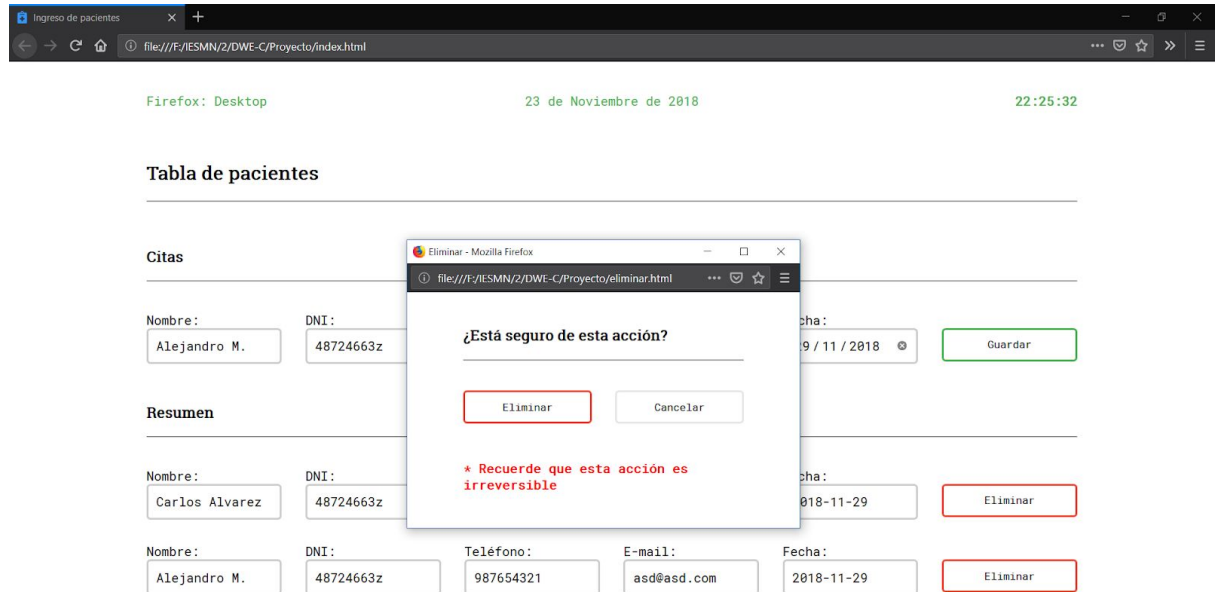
Ingreso de pacientes × +

file:///F:/IESMN/2/DWE-C/Proyecto/index.html

Firefox: Desktop 23 de Noviembre de 2018 22:25:32

Tabla de pacientes

Citas

Nombre: Alejandro M.
DNI: 48724663z
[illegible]cha: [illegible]9 / 11 / 2018
Guardar

Resumen

Nombre: Carlos Alvarez
DNI: 48724663z
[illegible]cha: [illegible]018-11-29
Eliminar

Nombre: Alejandro M.
DNI: 48724663z
Teléfono: 987654321
E-mail: asd@asd.com
Fecha: 2018-11-29
Eliminar

Eliminar - Mozilla Firefox

file:///F:/IESMN/2/DWE-C/Proyecto/eliminar.html

¿Está seguro de esta acción?

Eliminar Cancelar

* Recuerde que esta acción es irreversible